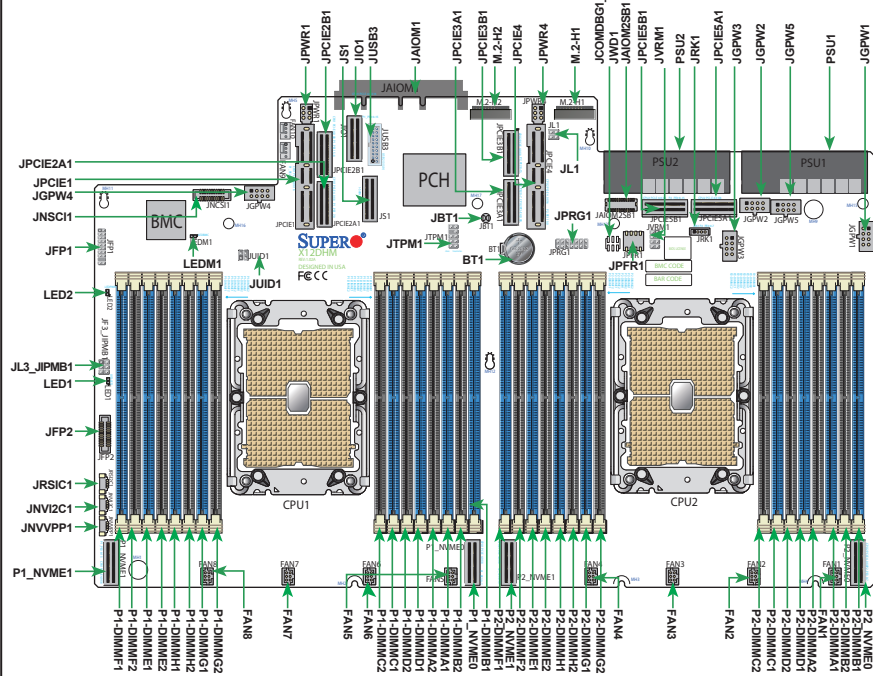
JPWR1
JPCIE2B1
JS1
JIO1
JUSB3
JAIOM1
JPCIE3A1
JPCIE3B1
M.2-H2
JPCIE4
JPWR4
M.2-H1
JCOMDBG1
JWD1
JAIOM2SB1
JPCIE5B1
JVRM1
PSU2
JRK1
JPCIE5A1
JGPW3
JGPW2
JGPW5
PSU1
JGPW1

JPCIE2A1
JPCIE1
JGPW4
JNSCI1
JFP1
LEDM1
LED2
JL3_JIPMB1
LED1
JFP2
JRSIC1
JNVI2C1
JNVVPP1
P1_NVME1

JAIOM1
M.2-H2
M.2-H1
PCH
PSU2
PSU1
BMC
JNCSI1
JGPW4
JUID1
JUID1
JL1
JL1
JBT1
JTPM1
JPRG1
BT1
JPFR1
SUPER
X12DHM
FC CE
BMC CODE
BAR CODE
CPU1
CPU2
P1_NVME0
P2_NVME1
FAN8
FAN7
FAN6
FAN5
FAN4
FAN3
FAN2
FAN1

P1-DIMMF1
P1-DIMMF2
P1-DIMME1
P1-DIMME2
P1-DIMMH1
P1-DIMMH2
P1-DIMMG1
P1-DIMMG2
FAN8
FAN7
FAN5
FAN6
P1-DIMMC2
P1-DIMMC1
P1-DIMMD2
P1-DIMMD1
P1-DIMMA2
P1-DIMMA1
P1-DIMMB2
P1_NVME0
P1-DIMMB1
P2-DIMMF1
P2_NVME1
P2-DIMMF2
P2-DIMME1
P2-DIMME2
P2-DIMMH1
P2-DIMMH2
P2-DIMMG1
P2-DIMMG2
FAN4
FAN3
FAN2
P2-DIMMC2
P2-DIMMC1
P2-DIMMD2
P2-DIMMD1
P2-DIMMA2
FAN1
P2-DIMMA1
P2-DIMMB2
P2-DIMMB1
P2_NVME0